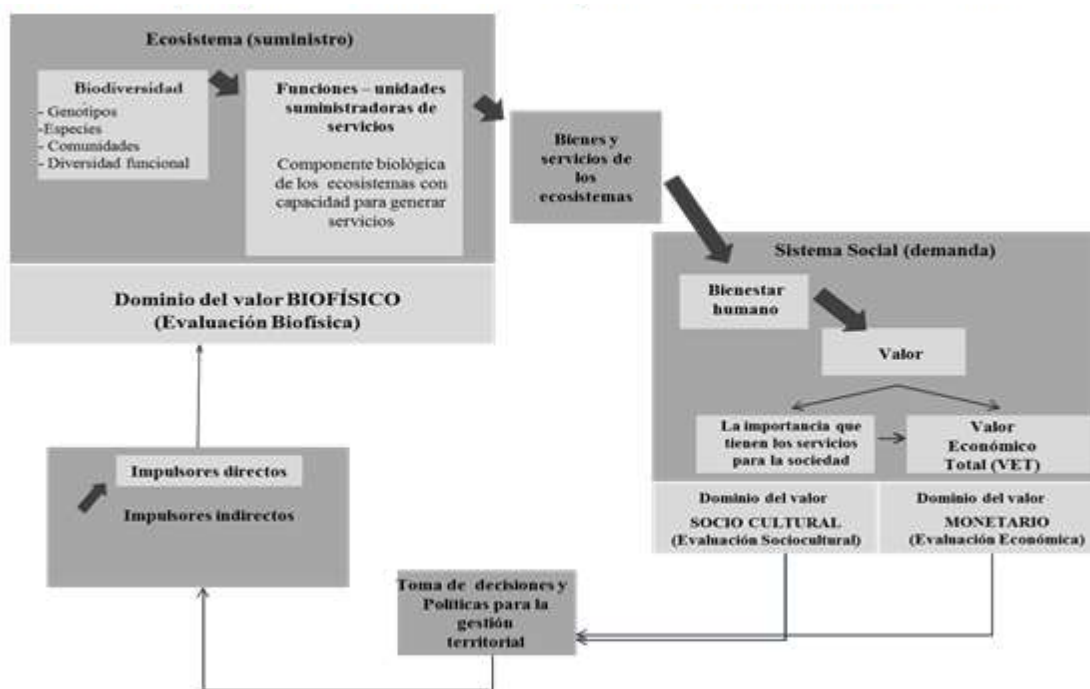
Ecosistema (suministro)

Biodiversidad
- Genotipos
-Especies
- Comunidades
- Diversidad funcional

Funciones – unidades suministradoras de servicios

Componente biológica de los ecosistemas con capacidad para generar servicios

Bienes y servicios de los ecosistemas

Dominio del valor BIOFÍSICO
(Evaluación Biofísica)

Sistema Social (demanda)

Bienestar humano

Valor

La importancia que tienen los servicios para la sociedad

Valor Económico Total (VET)

Dominio del valor
SOCIO CULTURAL
(Evaluación Sociocultural)

Dominio del valor
MONETARIO
(Evaluación Económica)

Impulsores directos

Impulsores indirectos

Toma de decisiones y Políticas para la gestión territorial